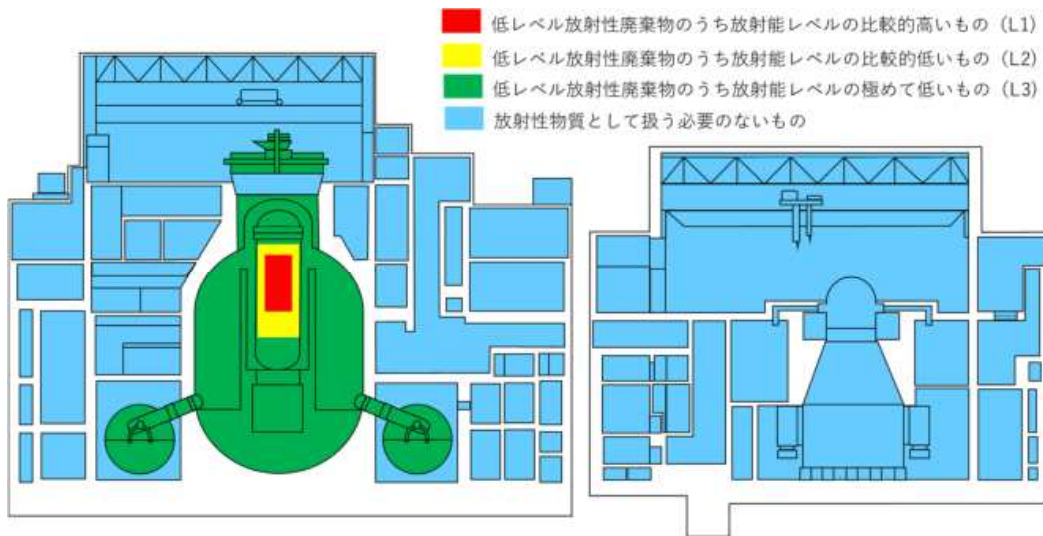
低レベル放射性廃棄物のうち放射能レベルの比較的高いもの（L1）
低レベル放射性廃棄物のうち放射能レベルの比較的低いもの（L2）
低レベル放射性廃棄物のうち放射能レベルの極めて低いもの（L3）
放射性物質として扱う必要のないもの